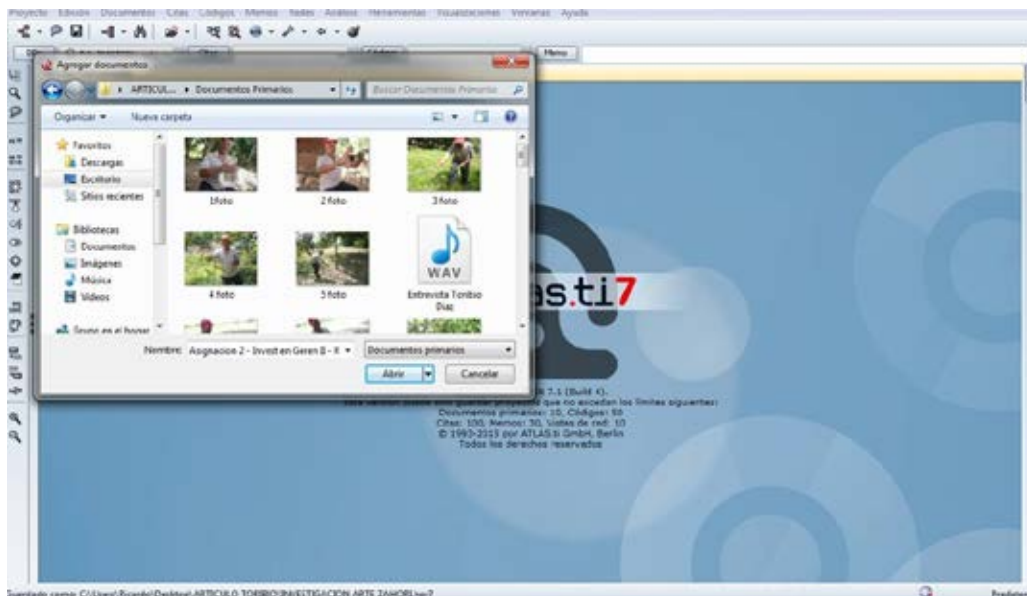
Proyecto Edición Documentos Citas Códigos Memos Redes Análisis Herramientas Visualizaciones Ventanas Ayuda

Memo

Agregar documentos

ARTICUL... ▸ Documentos Primarios

Buscar Documentos Primarios

Organizar ▾ Nueva carpeta

Favoritos
Descargas
Escritorio
Sitios recientes

Bibliotecas
Documentos
Imágenes
Música
Vídeos

Grupo en el hogar

1foto
2 foto
3 foto
4 foto
5 foto
WAV
Entrevista Toribio Diac

Nombre: Asignacion 2 - Invest en Geren II - X ▾
Documentos primarios ▾
Abrir
Cancelar

as.ti7

7.1 (Build 4).
que no excedan los límites siguientes:
Documentos primarios: 10, Códigos: 50
Citas: 100, Memos: 30, Vistas de red: 10
© 1993-2013 por ATLAS.ti GmbH, Berlin
Todos los derechos reservados

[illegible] como: C:\Users\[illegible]\Desktop\ARTICULO TORIBIO\INVESTIGACION ARTE ZAMORI.hpr7

Preparado